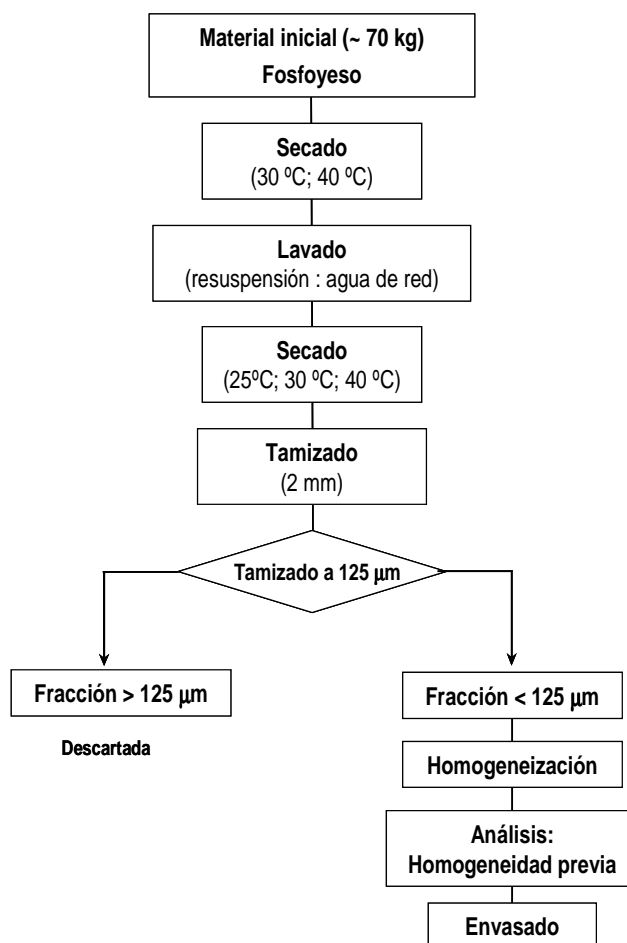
Material inicial (~ 70 kg)
Fosfoyeso

Secado
(30 ºC; 40 ºC)

Lavado
(resuspensión : agua de red)

Secado
(25ºC; 30 ºC; 40 ºC)

Tamizado
(2 mm)

Tamizado a 125 µm

Fracción > 125 µm

Descartada

Fracción < 125 µm

Homogeneización

Análisis:
Homogeneidad previa

Envasado